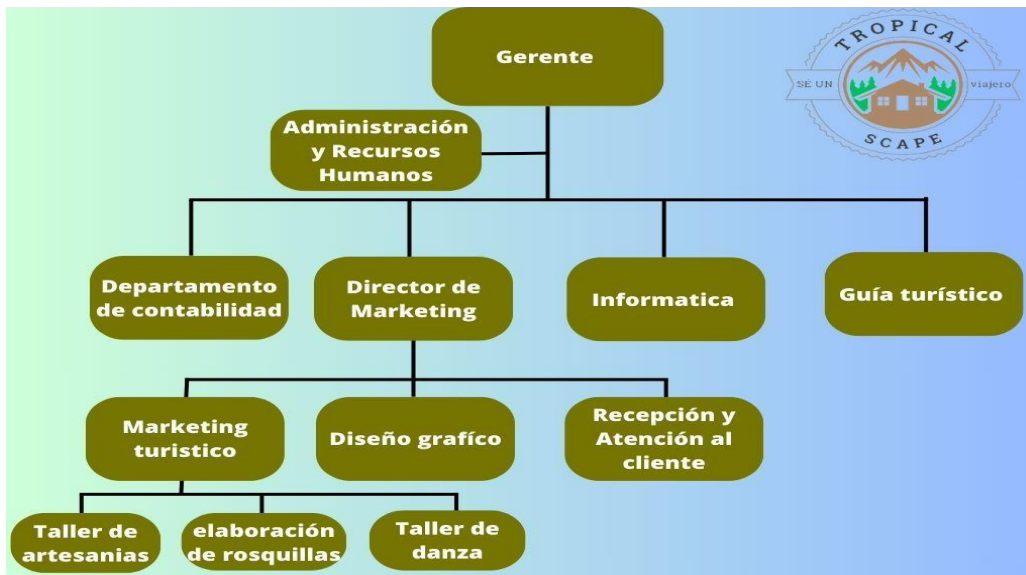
Gerente

TROPICAL
SE UN viajero
SCAPE

Administración y Recursos Humanos

Departamento de contabilidad

Director de Marketing

Informatica

Guía turístico

Marketing turistico

Diseño grafíco

Recepción y Atención al cliente

Taller de artesanias

elaboración de rosquillas

Taller de danza